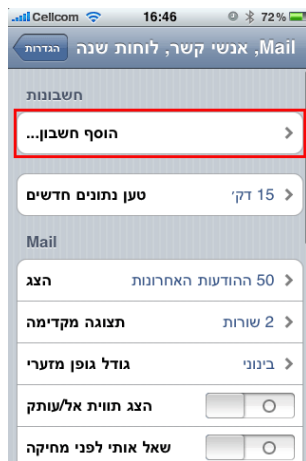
Cellcom 16:46 72%

הגדרות Mail, אנשי קשר, לוחות שנה

חשבונות

הוסף חשבון...

טען נתונים חדשים 15 דק׳

Mail

הצג 50 ההודעות האחרונות

תצוגה מקדימה 2 שורות

גודל גופן מזערי בינוני

הצג תווית אל/עותק O

שאל אותי לפני מחיקה O